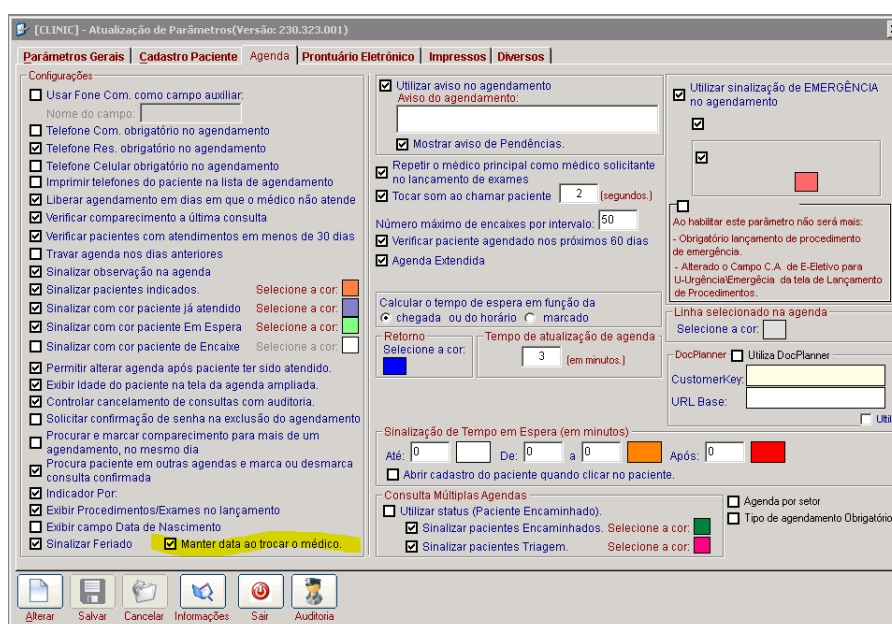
[CLINIC] - Atualização de Parâmetros(Versão: 230.323.001)

Parâmetros Gerais | Cadastro Paciente | Agenda | Prontuário Eletrônico | Impressos | Diversos

Configurações
Usar Fone Com. como campo auxiliar:
Nome do campo:
Telefone Com. obrigatório no agendamento
Telefone Res. obrigatório no agendamento
Telefone Celular obrigatório no agendamento
Imprimir telefones do paciente na lista de agendamento
Liberar agendamento em dias em que o médico não atende
Verificar comparecimento a última consulta
Verificar pacientes com atendimentos em menos de 30 dias
Travar agenda nos dias anteriores
Sinalizar observação na agenda
Sinalizar pacientes indicados. Selecione a cor:
Sinalizar com cor paciente já atendido Selecione a cor:
Sinalizar com cor paciente Em Espera Selecione a cor:
Sinalizar com cor paciente de Encaixe Selecione a cor:
Permitir alterar agenda após paciente ter sido atendido.
Exibir Idade do paciente na tela da agenda ampliada.
Controlar cancelamento de consultas com auditoria.
Solicitar confirmação de senha na exclusão do agendamento
Procurar e marcar comparecimento para mais de um agendamento, no mesmo dia
Procura paciente em outras agendas e marca ou desmarca consulta confirmada
Indicador Por:
Exibir Procedimentos/Exames no lançamento
Exibir campo Data de Nascimento
Sinalizar Feriado
Manter data ao trocar o médico.

Utilizar aviso no agendamento
Aviso do agendamento:
Mostrar aviso de Pendências.
Repetir o médico principal como médico solicitante no lançamento de exames
Tocar som ao chamar paciente 2 (segundos.)
Número máximo de encaixes por intervalo: 50
Verificar paciente agendado nos próximos 60 dias
Agenda Extendida

Calcular o tempo de espera em função da
chegada ou do horário marcado

Retorno
Selecione a cor:
Tempo de atualização de agenda
3 (em minutos.)

Utilizar sinalização de EMERGÊNCIA no agendamento

Ao habilitar este parâmetro não será mais:
- Obrigatório lançamento de procedimento de emergência.
- Alterado o Campo C.A de E-Eletivo para U-Urgência/Emergência da tela de Lançamento de Procedimentos.

Linha selecionado na agenda
Selecione a cor:

DocPlanner Utiliza DocPlanner
CustomerKey:
URL Base:
Util

Sinalização de Tempo em Espera (em minutos)
Até: 0 De: 0 a 0 Após: 0
Abrir cadastro do paciente quando clicar no paciente.

Consulta Múltiplas Agendas
Utilizar status (Paciente Encaminhado).
Sinalizar pacientes Encaminhados. Selecione a cor:
Sinalizar pacientes Triagem. Selecione a cor:

Agenda por setor
Tipo de agendamento Obrigatório

Alterar Salvar Cancelar Informações Sair Auditoria